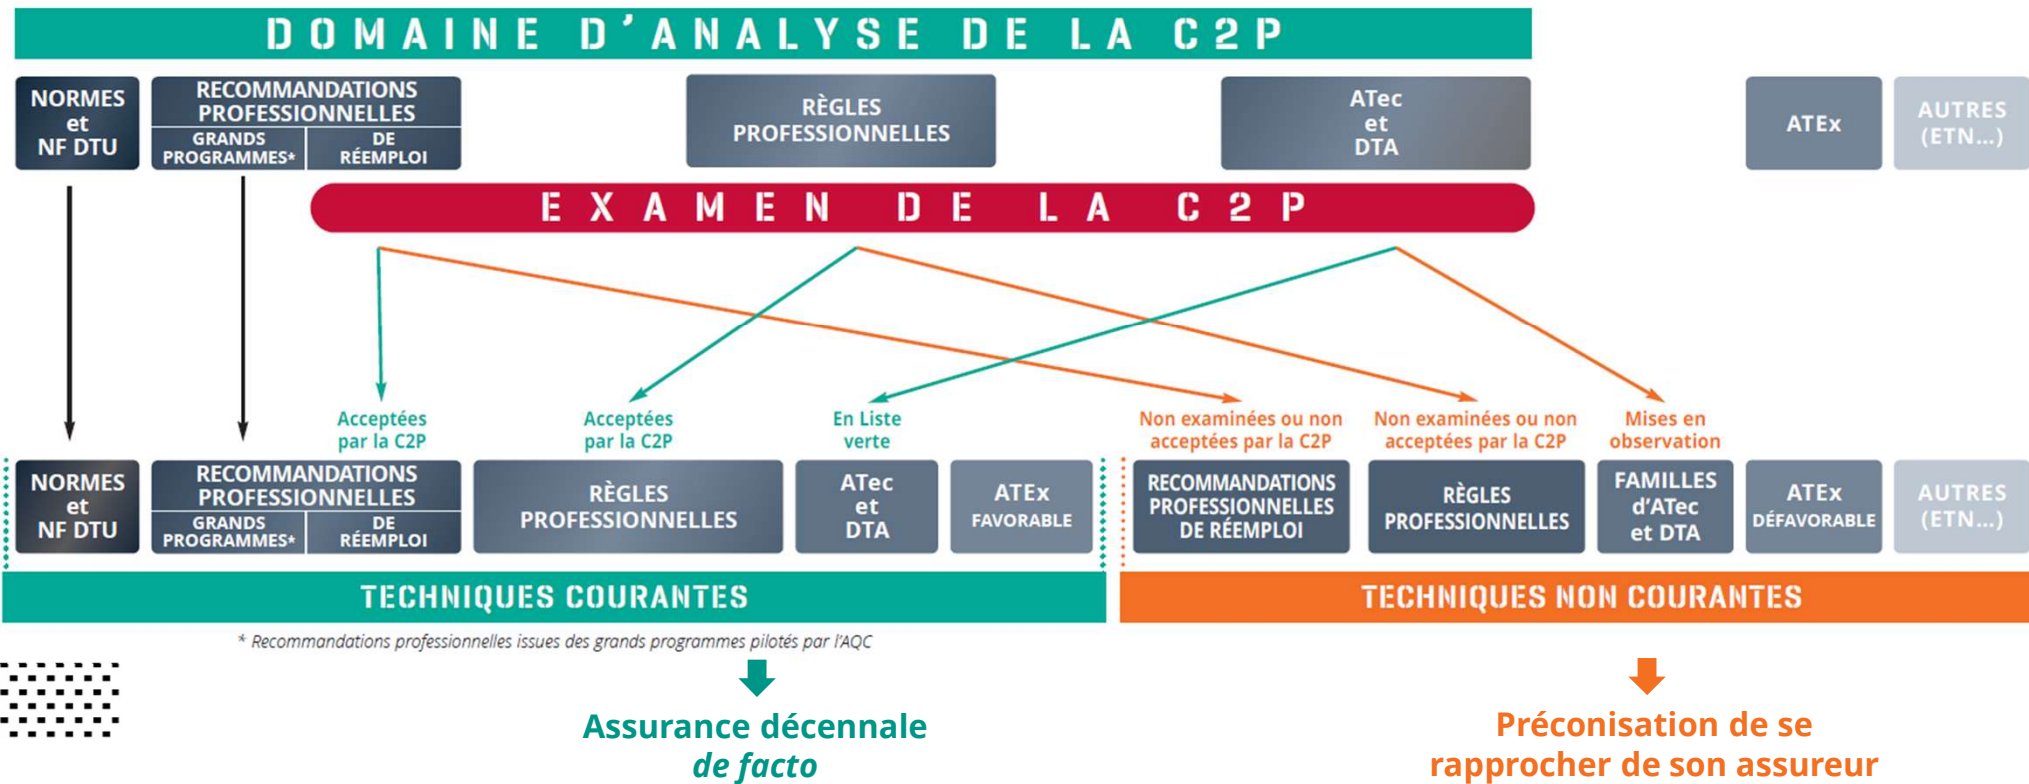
DOMAINE D'ANALYSE DE LA C2P

NORMES et NF DTU

RECOMMANDATIONS PROFESSIONNELLES
GRANDS PROGRAMMES*
DE RÉEMPLOI

RÈGLES PROFESSIONNELLES

ATec et DTA

ATEx

AUTRES (ETN...)

EXAMEN DE LA C2P

Acceptées par la C2P

Acceptées par la C2P

En Liste verte

Non examinées ou non acceptées par la C2P

Non examinées ou non acceptées par la C2P

Mises en observation

NORMES et NF DTU

RECOMMANDATIONS PROFESSIONNELLES
GRANDS PROGRAMMES*
DE RÉEMPLOI

RÈGLES PROFESSIONNELLES

ATec et DTA

ATEx FAVORABLE

RECOMMANDATIONS PROFESSIONNELLES DE RÉEMPLOI

RÈGLES PROFESSIONNELLES

FAMILLES d'ATec et DTA

ATEx DÉFAVORABLE

AUTRES (ETN...)

TECHNIQUES COURANTES

TECHNIQUES NON COURANTES

* Recommandations professionnelles issues des grands programmes pilotés par l'AQC

Assurance décennale de facto

Préconisation de se rapprocher de son assureur